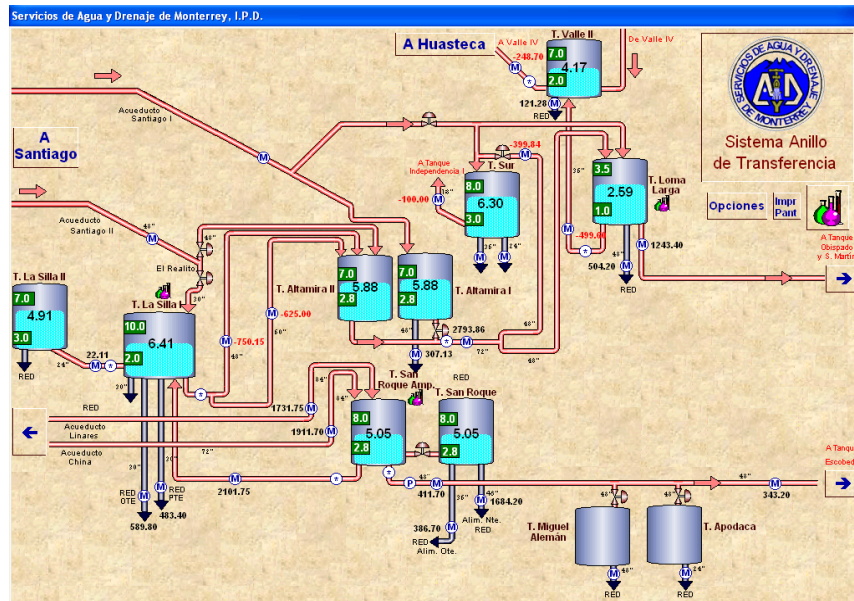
Servicios de Agua y Drenaje de Monterrey, I.P.D.

A Huasteca

A Valle IV
-248.70

T. Valle II
7.0
4.17
2.0
De Valle IV
121.28
RED

SERVICIOS DE AGUA Y DRENAJE DE MONTERREY

Sistema Anillo de Transferencia

Opciones
Impr Pant

A Santiago

Acueducto Santiago I

Acueducto Santiago II

48"

El Realito

30"

-399.84
A Tanque Independencia I
T. Sur
18"
8.0
6.30
-100.00
3.0
36"
24"

36"
T. Loma Larga
3.5
2.59
1.0
-499.00
504.20
48"
1243.40
RED

A Tanque Obispado y S. Martín

T. La Silla II
7.0
4.91
3.0
RED

T. La Silla I
10.0
6.41
2.0
22.11
24"
20"

-750.15
40"
50"

T. Altamira II
-625.00
7.0
5.88
2.8

7.0
5.88
2.8
T. Altamira I

2793.86
48"
307.13
72"
48"
RED

T. San Roque Amp.
T. San Roque
84"
84"
1731.75
1911.70
8.0
5.05
2.8
8.0
5.05
2.8

RED
Acueducto Linares
Acueducto China
72"

30"
20"
RED OTE
RED PTE
2101.75
589.80
483.40

48"
411.70
36"
46"
1684.20
386.70
Alim. Nte. RED
RED Alim. Ote.

A Tanque Escobedo
40"
343.20

T. Miguel Alemán
T. Apodaca
48"
24"
RED
RED